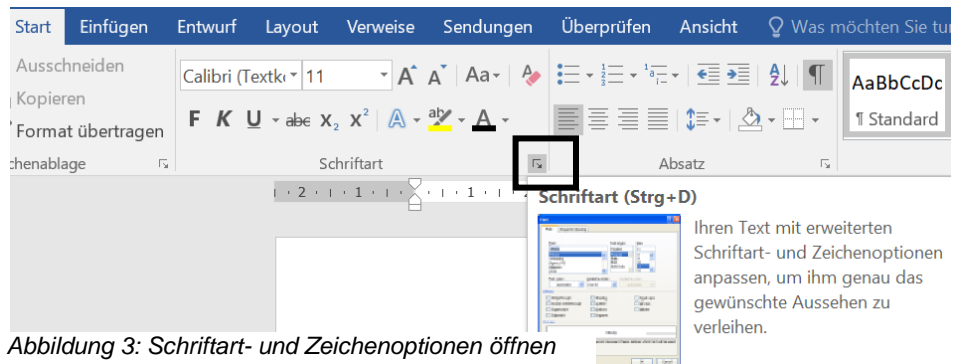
Start Einfügen Entwurf Layout Verweise Sendungen Überprüfen Ansicht Was möchten Sie tu

Ausschneiden
Kopieren
Format übertragen
chenablage

Calibri (Textk 11 A A Aa
F K U abc $x_2$ $x^2$ A A
Schriftart

Absatz

AaBbCcDc
¶ Standard

2 · 1 · 1 · 1

Schriftart (Strg+D)

Ihren Text mit erweiterten Schriftart- und Zeichenoptionen anpassen, um ihm genau das gewünschte Aussehen zu verleihen.

Abbildung 3: Schriftart- und Zeichenoptionen öffnen